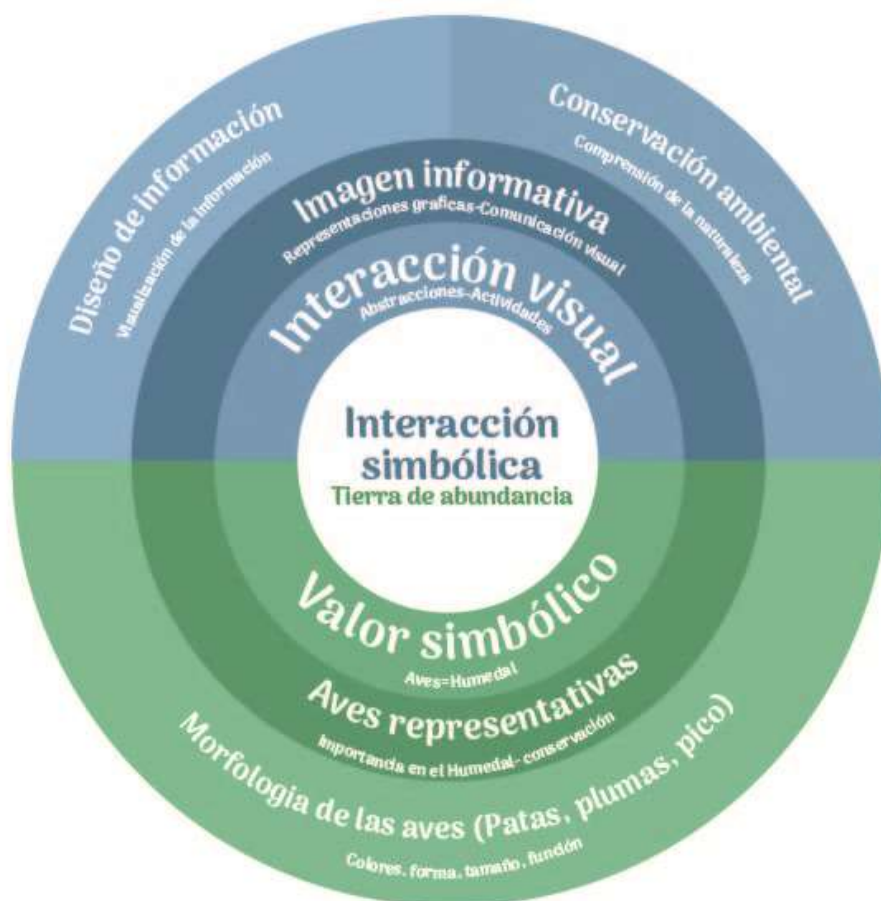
Diseño de información
Visualización de la información

Conservación ambiental
Comprensión de la naturaleza

Imagen informativa
Representaciones graficas-Comunicación visual

Interacción visual
Abstracciones-Actividades

Interacción simbólica
Tierra de abundancia

Valor simbólico
Aves=Humedal

Aves representativas
Importancia en el Humedal- conservación

Morfologia de las aves (Patas, plumas, pico)
Colores, forma, tamaño, función